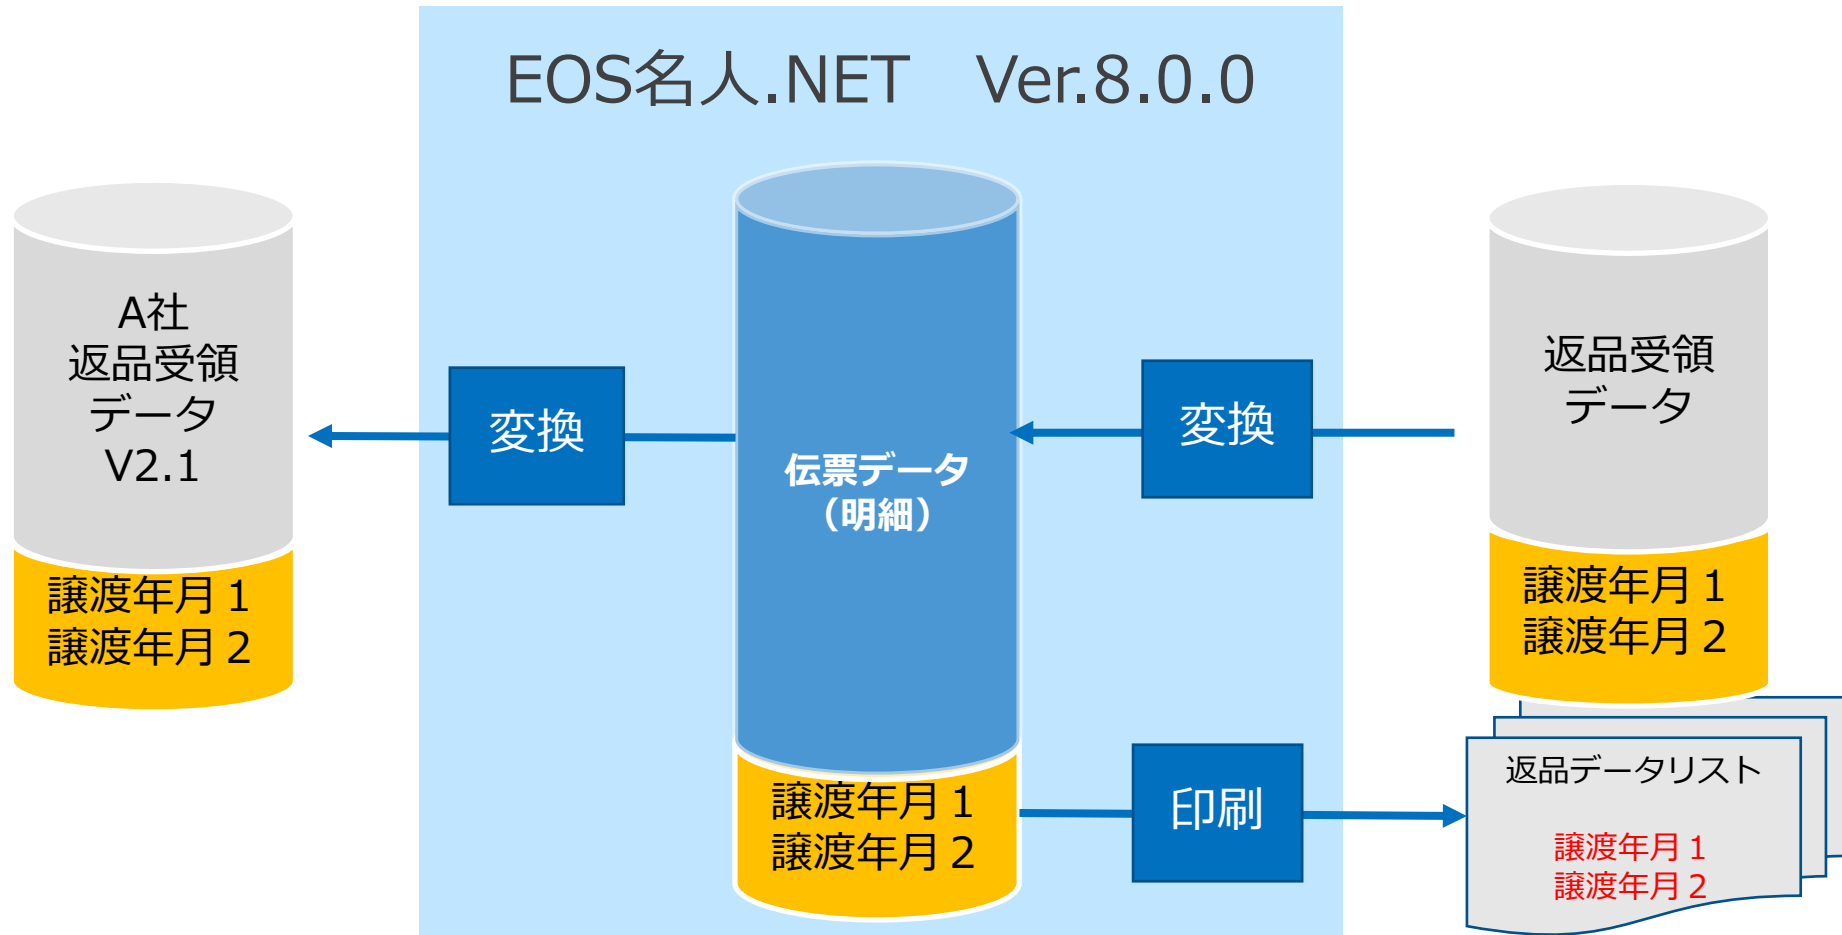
EOS名人.NET　Ver.8.0.0

A社
返品受領
データ
V2.1

譲渡年月１
譲渡年月２

変換

伝票データ
（明細）

譲渡年月１
譲渡年月２

変換

返品受領
データ

譲渡年月１
譲渡年月２

印刷

返品データリスト

譲渡年月１
譲渡年月２